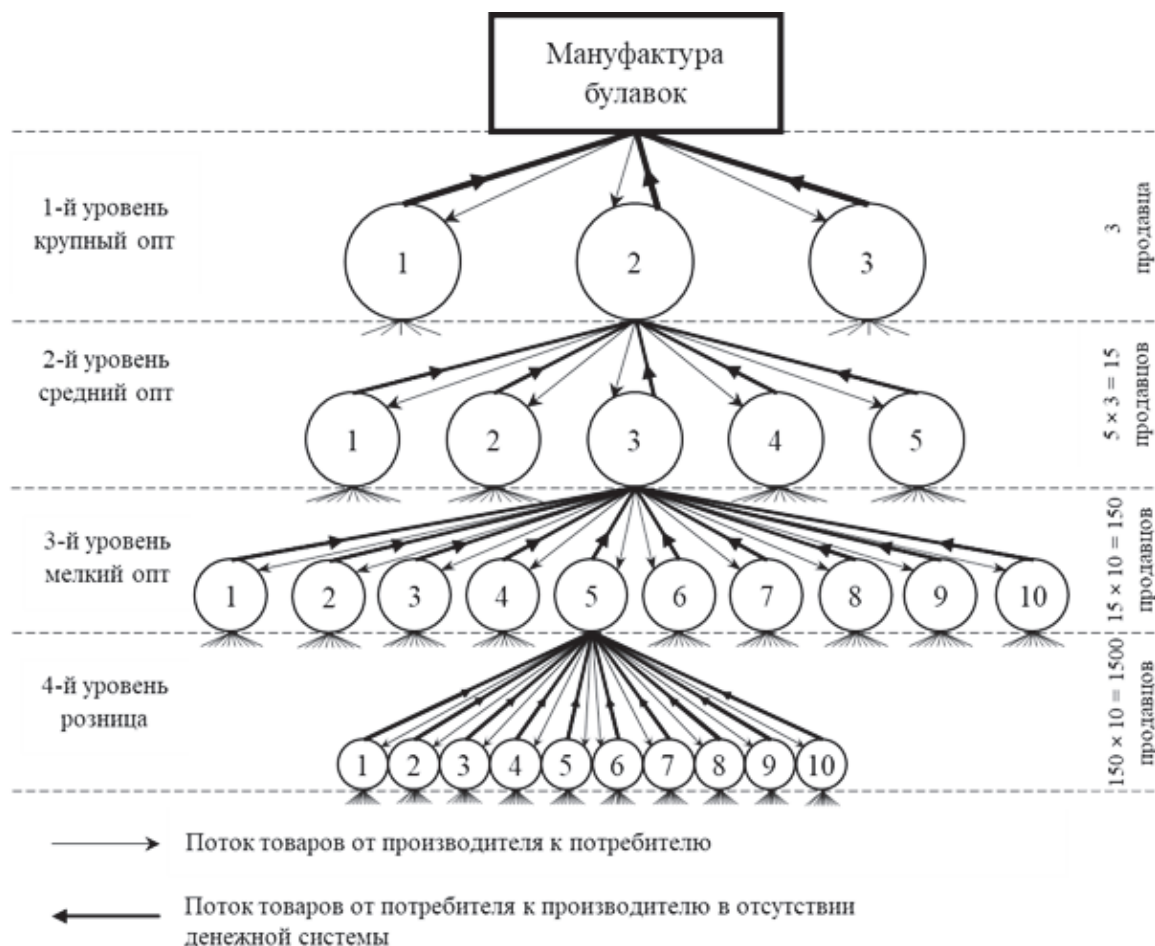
Мануфактура булавок

1-й уровень крупный опт

1

2

3

3 продавца

2-й уровень средний опт

1

2

3

4

5

$5 \times 3 = 15$ продавцов

3-й уровень мелкий опт

1

2

3

4

5

6

7

8

9

10

$15 \times 10 = 150$ продавцов

4-й уровень розница

1

2

3

4

5

6

7

8

9

10

$150 \times 10 = 1500$ продавцов

Поток товаров от производителя к потребителю

Поток товаров от потребителя к производителю в отсутствии денежной системы